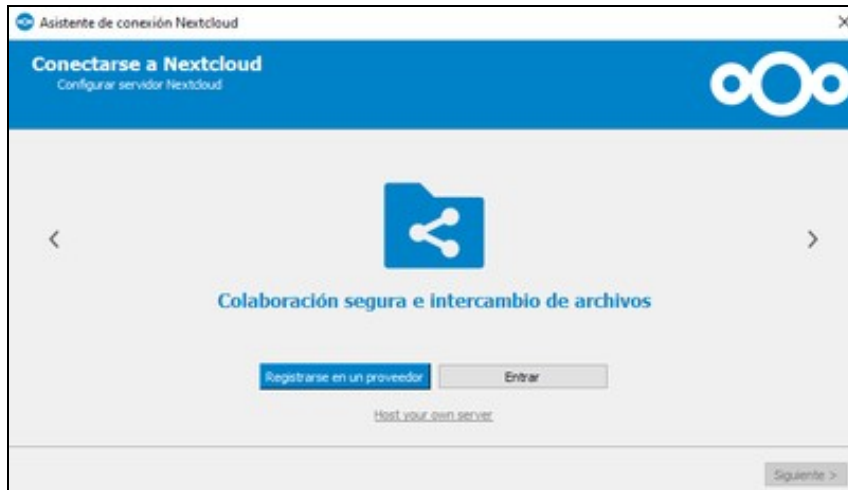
Asistente de conexión Nextcloud

Conectarse a Nextcloud
Configurar servidor Nextcloud

Colaboración segura e intercambio de archivos

Registrarse en un proveedor

Entrar

Host your own server

Siguiente >